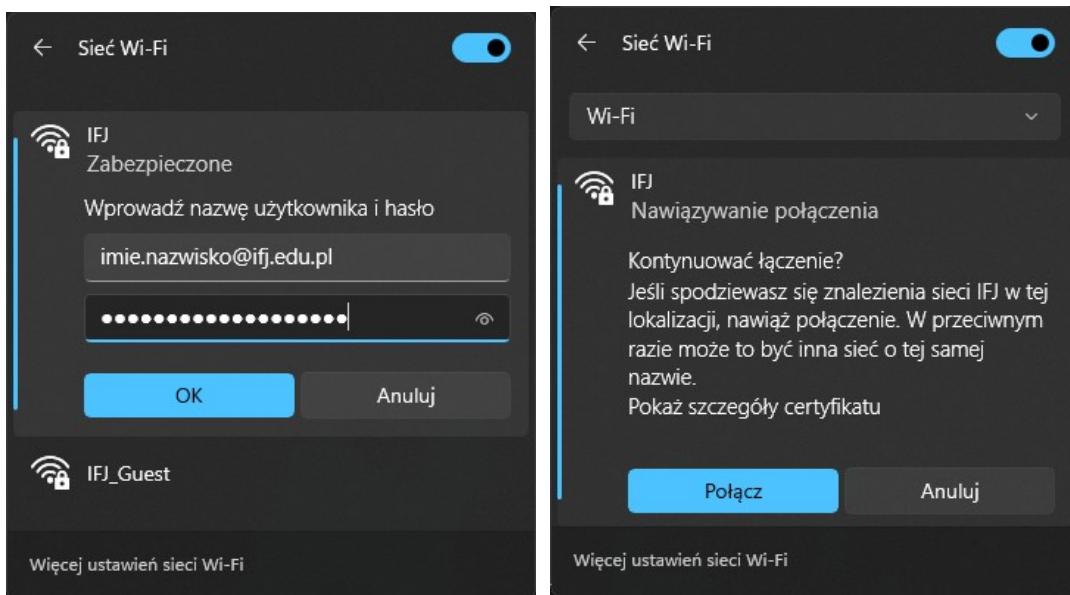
← Sieć Wi-Fi

IFJ
Zabezpieczone

Wprowadź nazwę użytkownika i hasło

imie.nazwisko@ifj.edu.pl

•••••••••••••••••••

OK

Anuluj

IFJ_Guest

Więcej ustawień sieci Wi-Fi

← Sieć Wi-Fi

Wi-Fi

IFJ
Nawiązywanie połączenia

Kontynuować łączenie?
Jeśli spodziewasz się znalezienia sieci IFJ w tej lokalizacji, nawiąż połączenie. W przeciwnym razie może to być inna sieć o tej samej nazwie.
Pokaż szczegóły certyfikatu

Połącz

Anuluj

Więcej ustawień sieci Wi-Fi